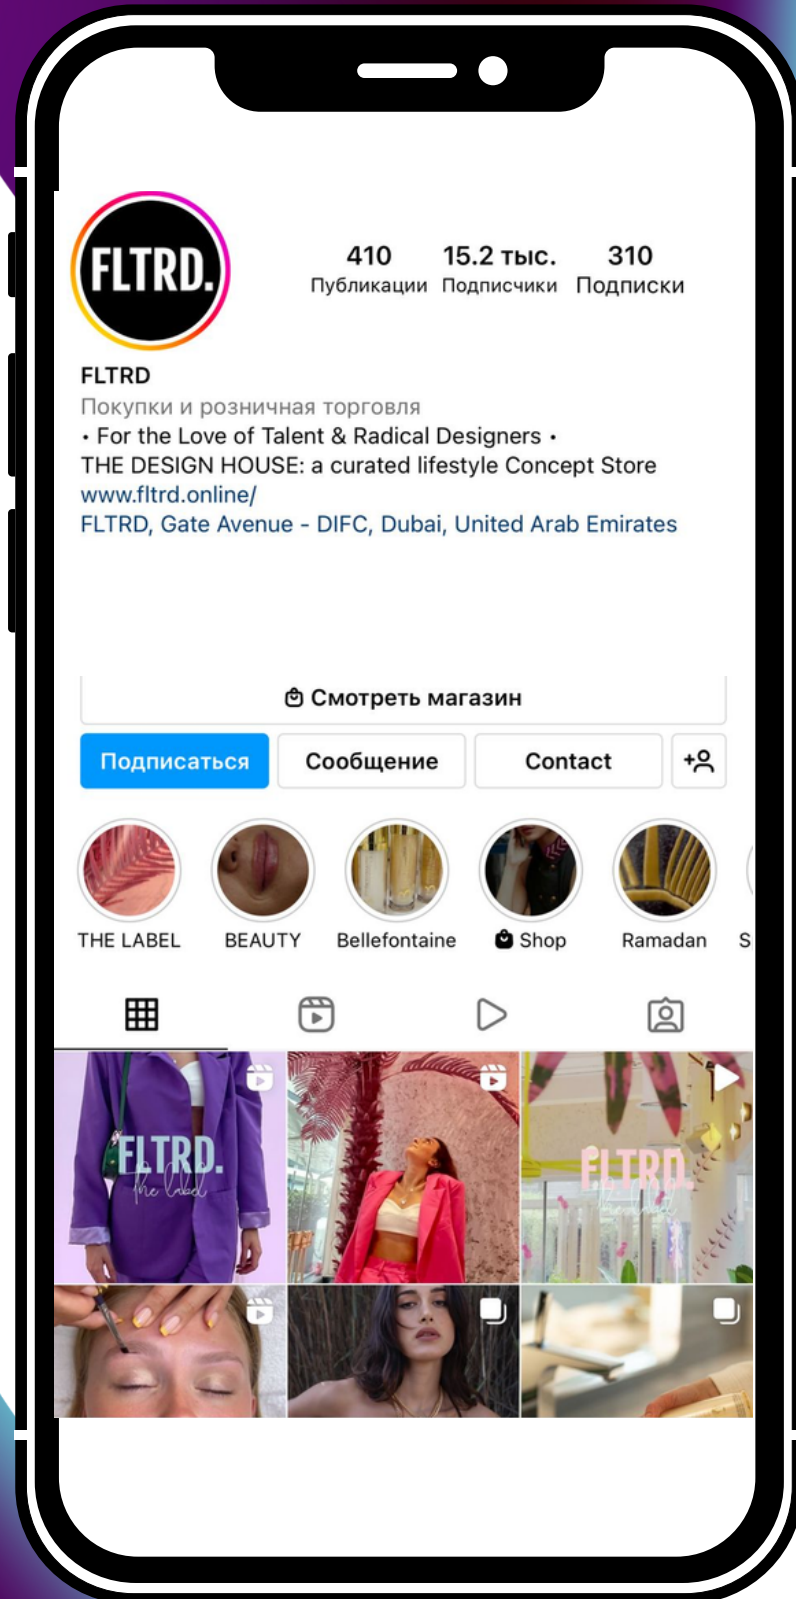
FLTRD.

410
Публикации

15.2 тыс.
Подписчики

310
Подписки

FLTRD
Покупки и розничная торговля
• For the Love of Talent & Radical Designers •
THE DESIGN HOUSE: a curated lifestyle Concept Store
www.fltrd.online/
FLTRD, Gate Avenue - DIFC, Dubai, United Arab Emirates

Смотреть магазин

Подписаться
Сообщение
Contact

THE LABEL
BEAUTY
Bellefontaine
Shop
Ramadan
S

FLTRD.
the label

FLTRD.
the label